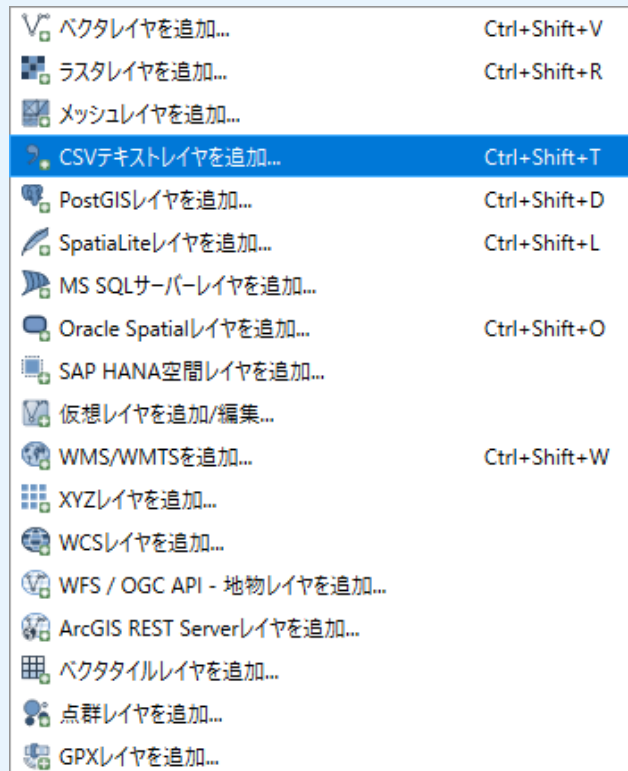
ベクタレイヤを追加... Ctrl+Shift+V
ラスタレイヤを追加... Ctrl+Shift+R
メッシュレイヤを追加...
CSVテキストレイヤを追加... Ctrl+Shift+T
PostGISレイヤを追加... Ctrl+Shift+D
SpatiaLiteレイヤを追加... Ctrl+Shift+L
MS SQLサーバーレイヤを追加...
Oracle Spatialレイヤを追加... Ctrl+Shift+O
SAP HANA空間レイヤを追加...
仮想レイヤを追加/編集...
WMS/WMTSを追加... Ctrl+Shift+W
XYZレイヤを追加...
WCSレイヤを追加...
WFS / OGC API - 地物レイヤを追加...
ArcGIS REST Serverレイヤを追加...
ベクタタイルレイヤを追加...
点群レイヤを追加...
GPXレイヤを追加...